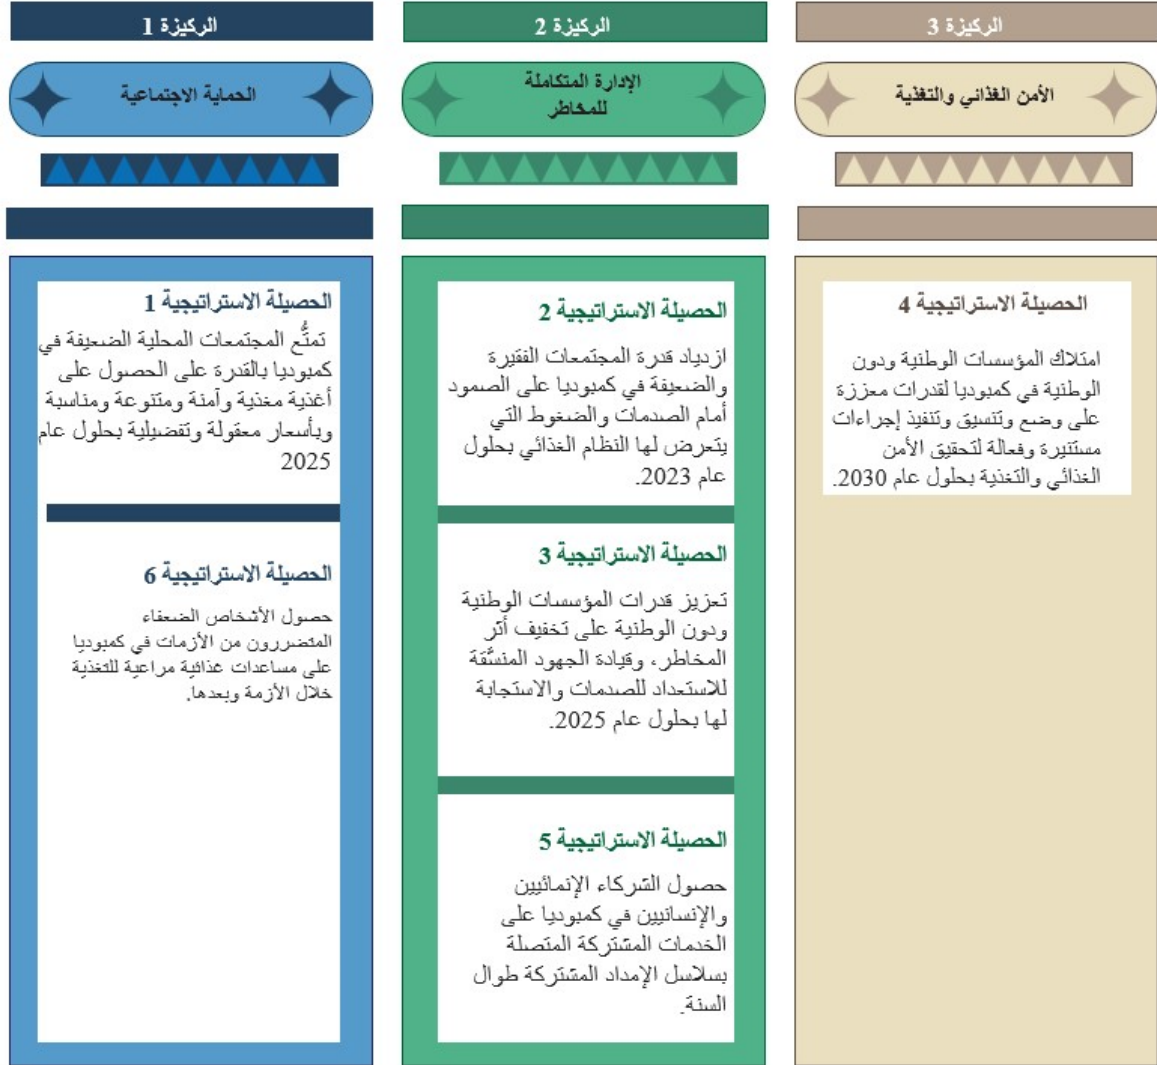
الركيزة 1

الحماية الاجتماعية

الحصيلة الاستراتيجية 1

تمتُّع المجتمعات المحلية الضعيفة في كمبوديا بالقدرة على الحصول على أغذية مغذية وآمنة ومتنوعة ومناسبة وبأسعار معقولة وتفضيلية بحلول عام 2025

الحصيلة الاستراتيجية 6

حصول الأشخاص الضعفاء المتضررون من الأزمات في كمبوديا على مساعدات غذائية مراعية للتغذية خلال الأزمة وبعدها.

الركيزة 2

الإدارة المتكاملة للمخاطر

الحصيلة الاستراتيجية 2

ازدياد قدرة المجتمعات الفقيرة والضعيفة في كمبوديا على الصمود أمام الصدمات والضغوط التي يتعرض لها النظام الغذائي بحلول عام 2023.

الحصيلة الاستراتيجية 3

تعزيز قدرات المؤسسات الوطنية ودون الوطنية على تخفيف أثر المخاطر، وقيادة الجهود المنسَّقة للاستعداد للصدمات والاستجابة لها بحلول عام 2025.

الحصيلة الاستراتيجية 5

حصول الشركاء الإنمائيين والإنسانيين في كمبوديا على الخدمات المشتركة المتصلة بسلاسل الإمداد المشتركة طوال السنة.

الركيزة 3

الأمن الغذائي والتغذية

الحصيلة الاستراتيجية 4

امتلاك المؤسسات الوطنية ودون الوطنية في كمبوديا لقدرات معززة على وضع وتنسيق وتنفيذ إجراءات مستنيرة وفعالة لتحقيق الأمن الغذائي والتغذية بحلول عام 2030.